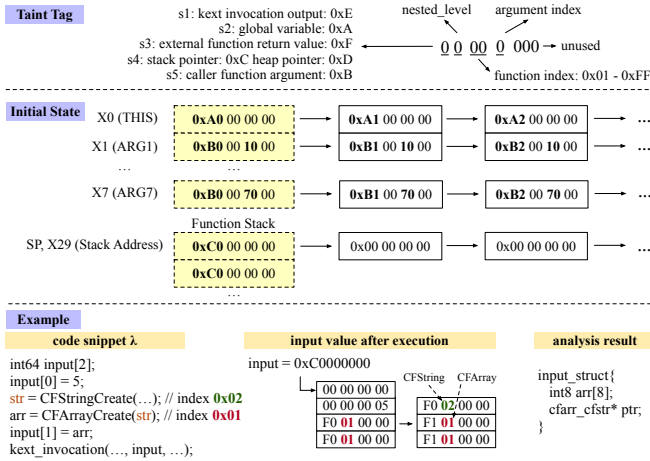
Taint Tag

s1: kext invocation output: 0xE
s2: global variable: 0xA
s3: external function return value: 0xF
s4: stack pointer: 0xC heap pointer: 0xD
s5: caller function argument: 0xB

nested_level
argument index
0 0 00 0 000 → unused
function index: 0x01 - 0xFF

Initial State

X0 (THIS) **0xA0** 00 00 00 → **0xA1** 00 00 00 → **0xA2** 00 00 00 → …
X1 (ARG1) **0xB0** 00 **10** 00 → **0xB1** 00 **10** 00 → **0xB2** 00 **10** 00 → …
…
X7 (ARG7) **0xB0** 00 **70** 00 → **0xB1** 00 **70** 00 → **0xB2** 00 **70** 00 → …

Function Stack
SP, X29 (Stack Address) **0xC0** 00 00 00 → 0x00 00 00 00 → 0x00 00 00 00 → …
**0xC0** 00 00 00
…

Example

code snippet λ

int64 input[2];
input[0] = 5;
str = CFStringCreate(…); // index **0x02**
arr = CFArrayCreate(str); // index **0x01**
input[1] = arr;
kext_invocation(…, input, …);

input value after execution

input = 0xC0000000

| 00 00 00 00 |
|---|
| 00 00 00 05 |
| F0 **01** 00 00 |
| F0 **01** 00 00 |

CFString CFArray

| F0 **02** 00 00 |
|---|
| F1 **01** 00 00 |
| F1 **01** 00 00 |

analysis result

input_struct{
int8 arr[8];
cfarr_cfstr* ptr;
}